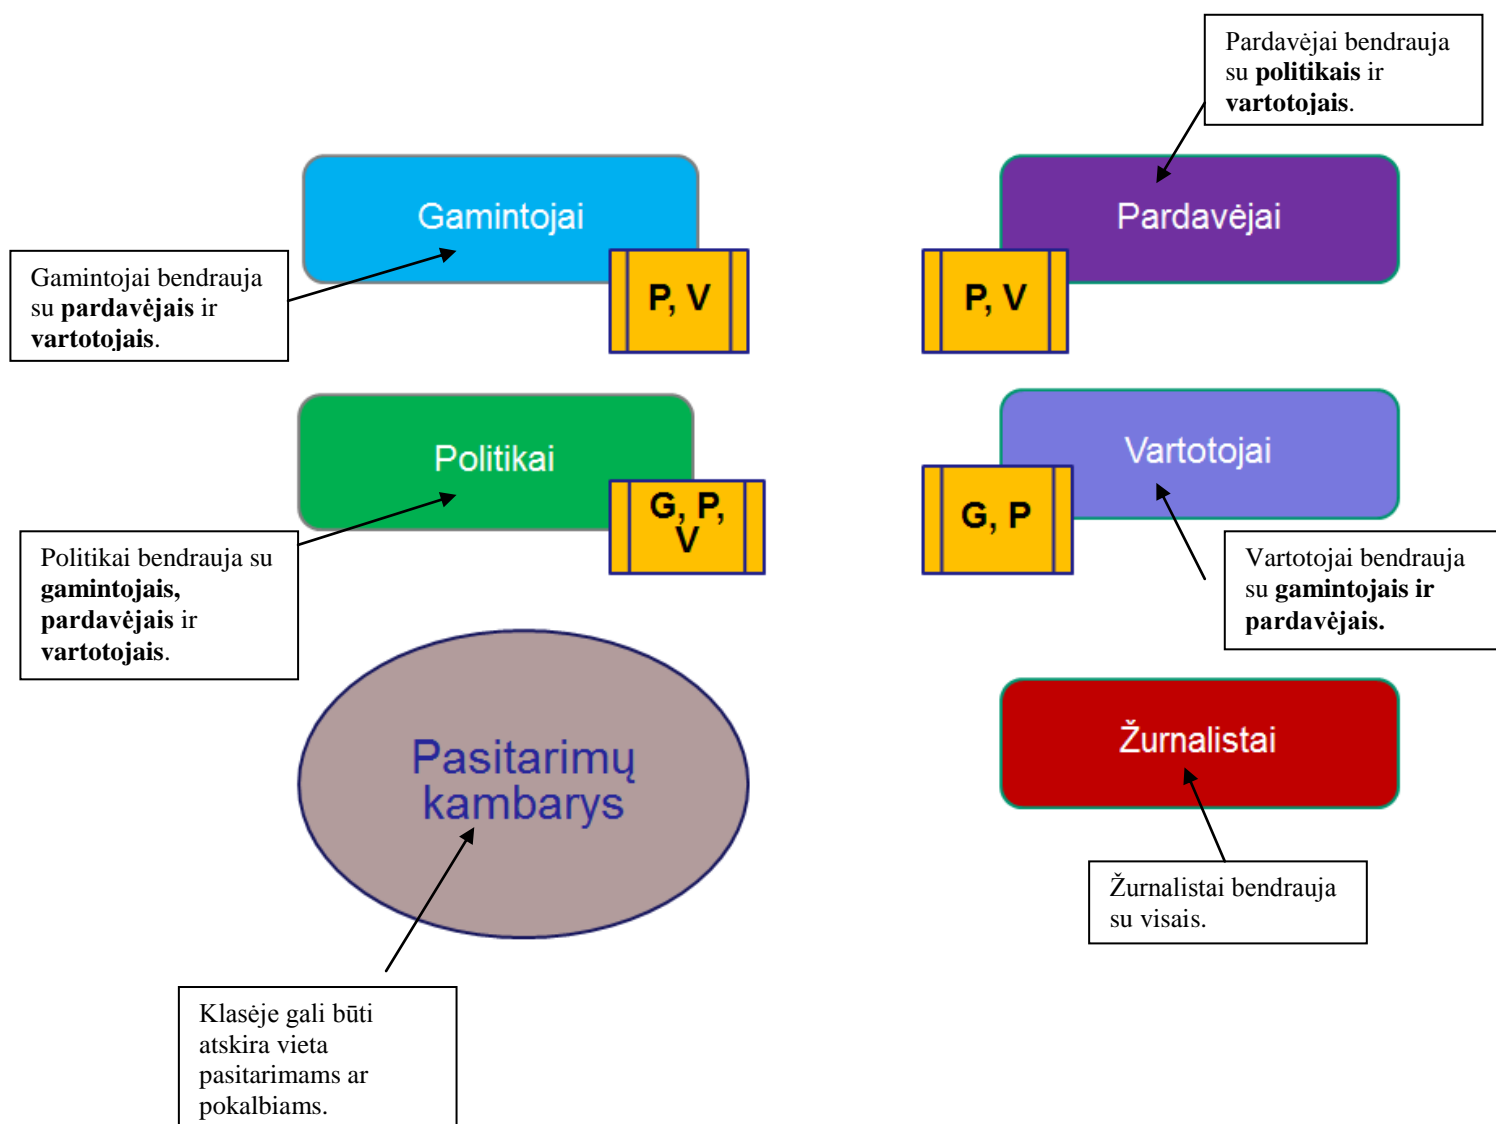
Pardavėjai bendrauja su **politikais** ir **vartotojais**.

Gamintojai

P, V

Pardavėjai

P, V

Gamintojai bendrauja su **pardavėjais** ir **vartotojais**.

Politikai

G, P, V

Vartotojai

G, P

Politikai bendrauja su **gamintojais, pardavėjais** ir **vartotojais**.

Vartotojai bendrauja su **gamintojais ir pardavėjais.**

Pasitarimų kambarys

Žurnalistai

Žurnalistai bendrauja su visais.

Klasėje gali būti atskira vieta pasitarimams ar pokalbiams.